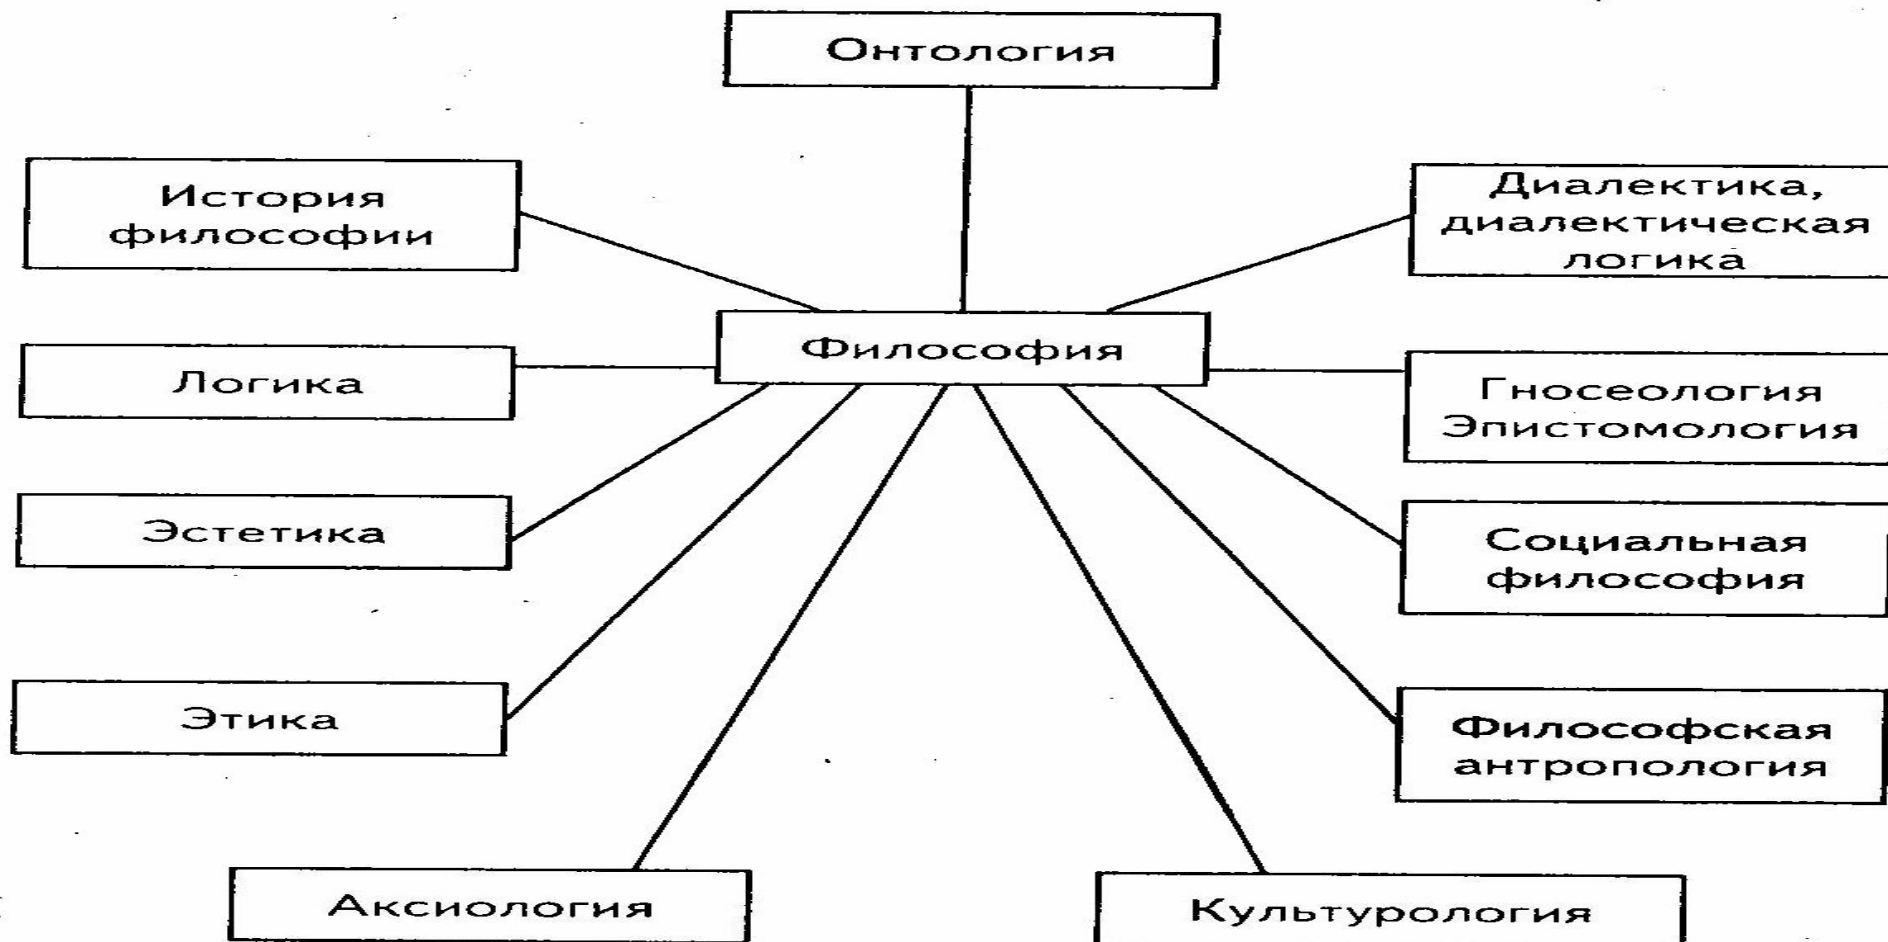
Онтология

История философии

Диалектика, диалектическая логика

Философия

Логика

Гносеология Эпистомология

Эстетика

Социальная философия

Этика

Философская антропология

Аксиология

Культурология